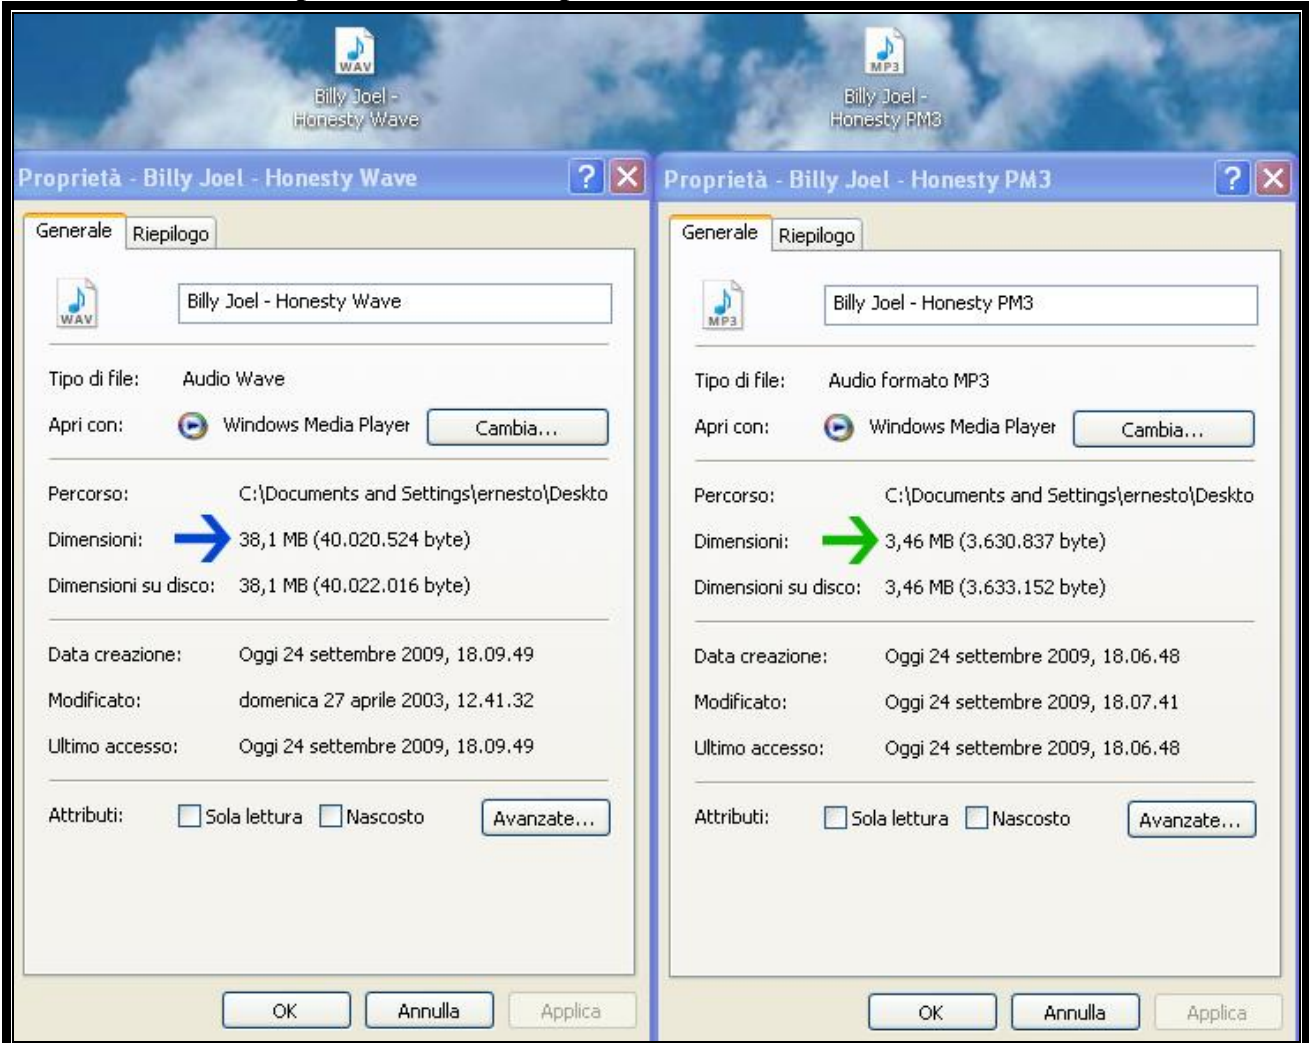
WAV
Billy Joel - Honesty Wave

MP3
Billy Joel - Honesty PM3

Proprietà - Billy Joel - Honesty Wave ? X

Generale Riepilogo

WAV
Billy Joel - Honesty Wave

Tipo di file: Audio Wave
Apri con: Windows Media Player Cambia...

Percorso: C:\Documents and Settings\ernesto\Deskto
Dimensioni: 38,1 MB (40.020.524 byte)
Dimensioni su disco: 38,1 MB (40.022.016 byte)

Data creazione: Oggi 24 settembre 2009, 18.09.49
Modificato: domenica 27 aprile 2003, 12.41.32
Ultimo accesso: Oggi 24 settembre 2009, 18.09.49

Attributi: Sola lettura Nascosto Avanzate...

OK Annulla Applica

Proprietà - Billy Joel - Honesty PM3 ? X

Generale Riepilogo

MP3
Billy Joel - Honesty PM3

Tipo di file: Audio formato MP3
Apri con: Windows Media Player Cambia...

Percorso: C:\Documents and Settings\ernesto\Deskto
Dimensioni: 3,46 MB (3.630.837 byte)
Dimensioni su disco: 3,46 MB (3.633.152 byte)

Data creazione: Oggi 24 settembre 2009, 18.06.48
Modificato: Oggi 24 settembre 2009, 18.07.41
Ultimo accesso: Oggi 24 settembre 2009, 18.06.48

Attributi: Sola lettura Nascosto Avanzate...

OK Annulla Applica